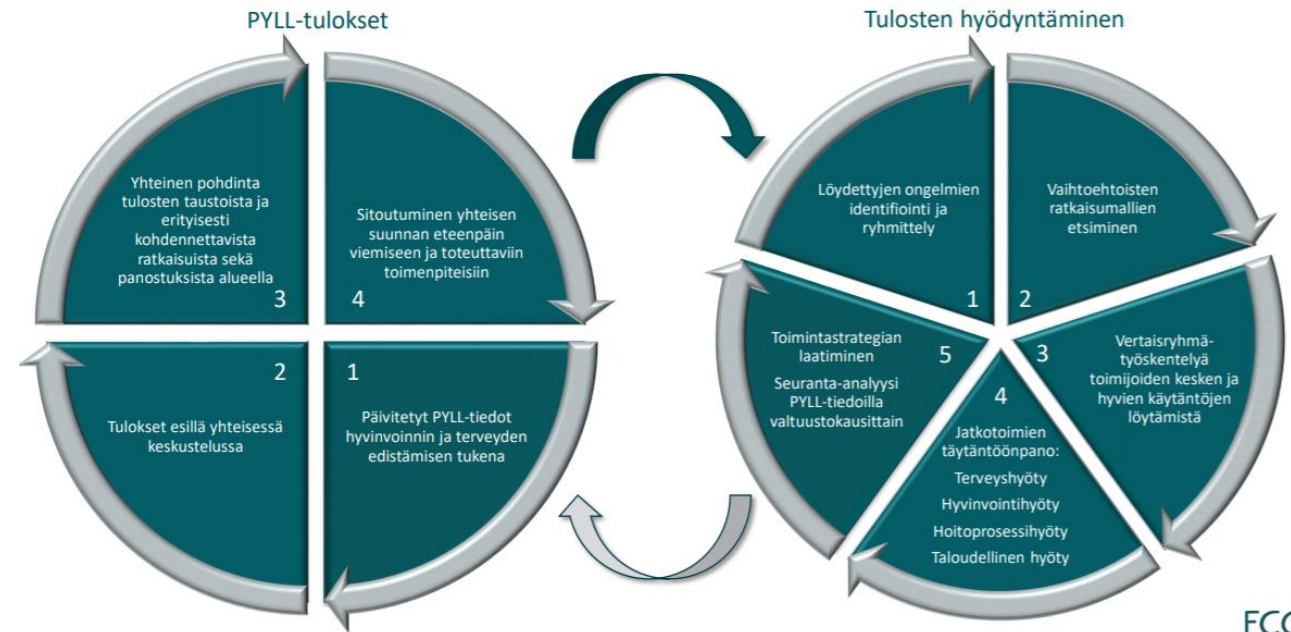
PYLL-tulokset

Yhteinen pohdinta tulosten taustoista ja erityisesti kohdennettavista ratkaisuista sekä panostuksista alueella
3

Sitoutuminen yhteisen suunnan eteenpäin viemiseen ja toteuttaviin toimenpiteisiin
4

2
Tulokset esillä yhteisessä keskustelussa

1
Päivitetyt PYLL-tiedot hyvinvoinnin ja terveyden edistämisen tukena

Tulosten hyödyntäminen

Löydettyjen ongelmien identifiointi ja ryhmittely
1

Vaihtoehtoisten ratkaisumallien etsiminen
2

3
Vertaisryhmätyöskentelyä toimijoiden kesken ja hyvien käytäntöjen löytämistä

4
Jatkotoimien täytäntöönpano:
Terveyshyöty
Hyvinvointihyöty
Hoitoprosessihyöty
Taloudellinen hyöty

Toimintastrategian laatiminen
5
Seuranta-analyysi PYLL-tiedoilla valtuustokausittain

FCC